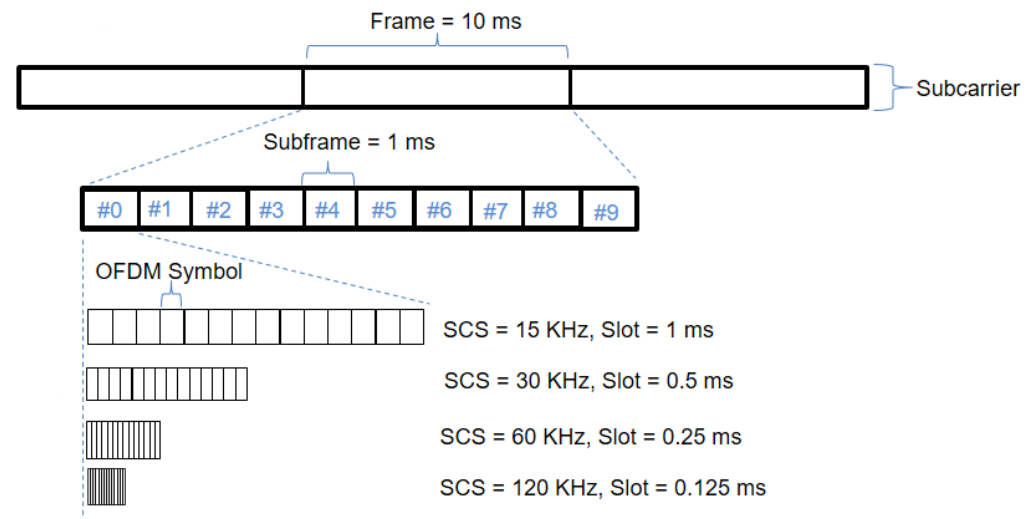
Frame = 10 ms

Subcarrier

Subframe = 1 ms

#0 #1 #2 #3 #4 #5 #6 #7 #8 #9

OFDM Symbol

SCS = 15 KHz, Slot = 1 ms

SCS = 30 KHz, Slot = 0.5 ms

SCS = 60 KHz, Slot = 0.25 ms

SCS = 120 KHz, Slot = 0.125 ms